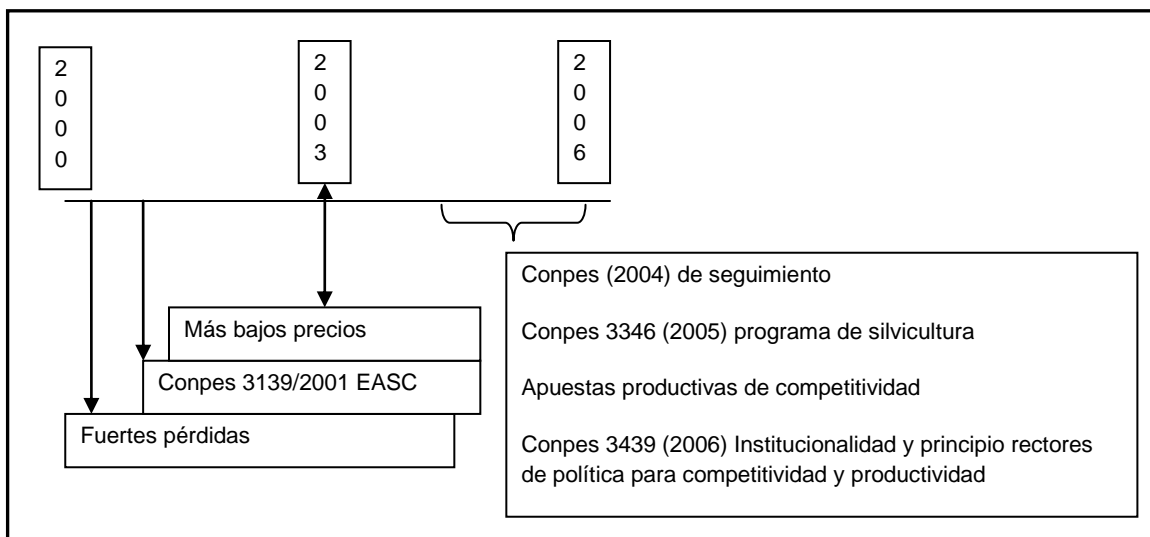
2
0
0
0

2
0
0
3

2
0
0
6

Conpes (2004) de seguimiento

Conpes 3346 (2005) programa de silvicultura

Apuestas productivas de competitividad

Conpes 3439 (2006) Institucionalidad y principio rectores de política para competitividad y productividad

Más bajos precios

Conpes 3139/2001 EASC

Fuertes pérdidas